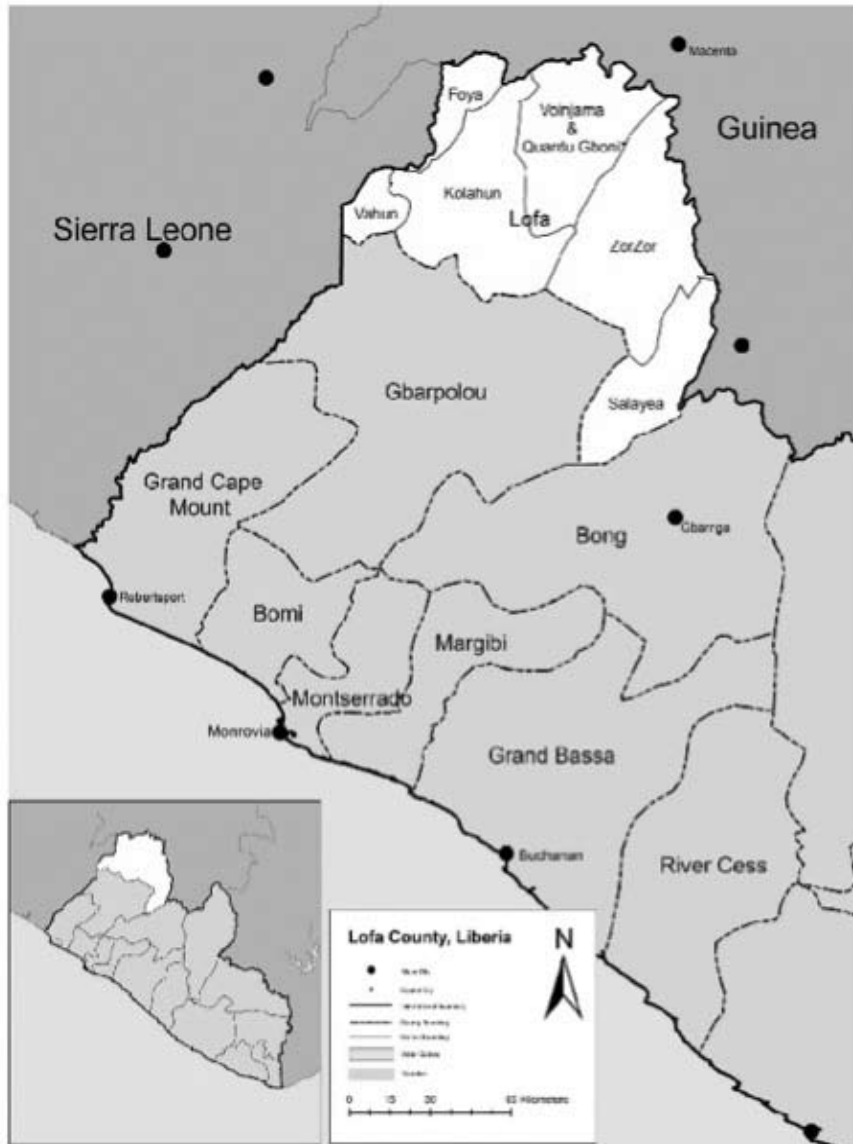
Macenta

Foya

Voinjama & Quardu Gboni

Guinea

Sierra Leone

Vahun

Kolahun

Lofa

ZorZor

Gbarpolou

Salayea

Grand Cape Mount

Bong

Gbarnga

Robertsport

Bomi

Margibi

Montserrado

Monrovia

Grand Bassa

Buchanan

River Cess

Lofa County, Liberia

N

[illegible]

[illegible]

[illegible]

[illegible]

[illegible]

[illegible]

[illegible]

0 15 30 60 Kilometers